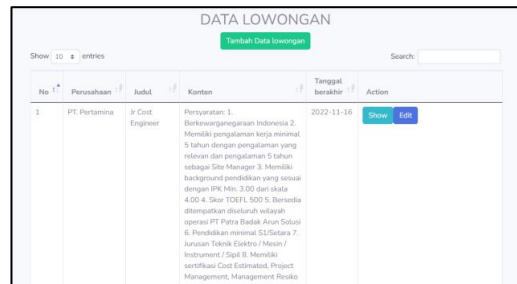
DATA LOWONGAN

Tambah Data lowongan

Show 10 entries

Search:

| No | Perusahaan | Judul | Konten | Tanggal berakhir | Action |
|---|---|---|---|---|---|
| 1 | PT. Pertamina | Jr Cost Engineer | Persyaratan: 1. Berkewarganegaraan Indonesia 2. Memiliki pengalaman kerja minimal 5 tahun dengan pengalaman yang relevan dan pengalaman 5 tahun sebagai Site Manager 3. Memiliki background pendidikan yang sesuai dengan IPK Min. 3.00 dari skala 4.00 4. Skor TOEFL 500 5. Bersedia ditempatkan diseluruh wilayah operasi PT Patra Badak Arun Solusi 6. Pendidikan minimal S1/Setara 7. Jurusan Teknik Elektro / Mesin / Instrument / Sipil 8. Memiliki sertifikasi Cost Estimated, Project Management, Management Resiko | 2022-11-16 | Show Edit |